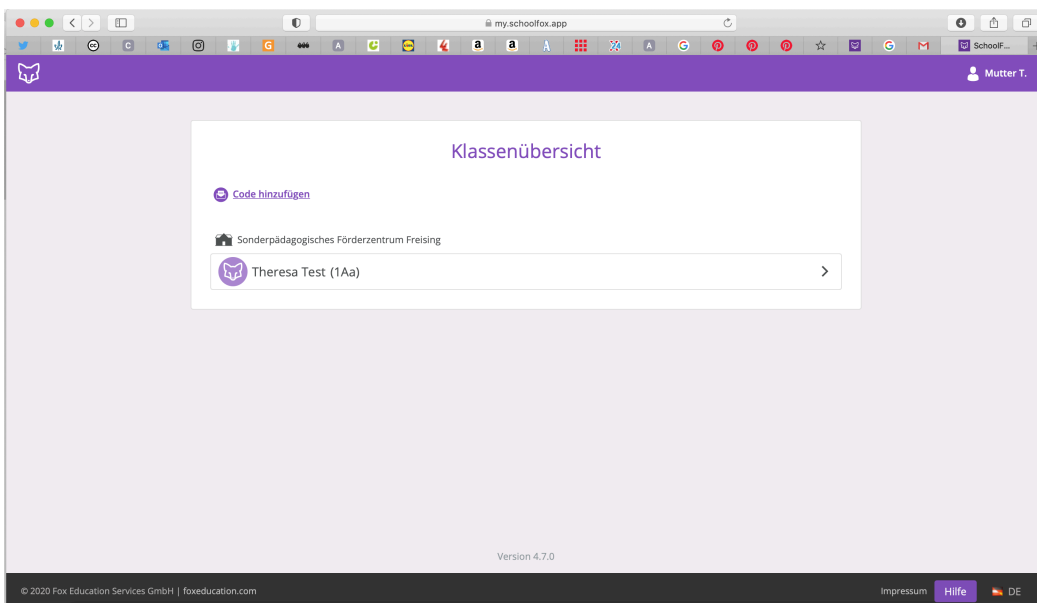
my.schoolfox.app

SchoolF...

Mutter T.

Klassenübersicht

Code hinzufügen

Sonderpädagogisches Förderzentrum Freising

Theresa Test (1Aa)

Version 4.7.0

© 2020 Fox Education Services GmbH | foxeducation.com

Impressum Hilfe DE